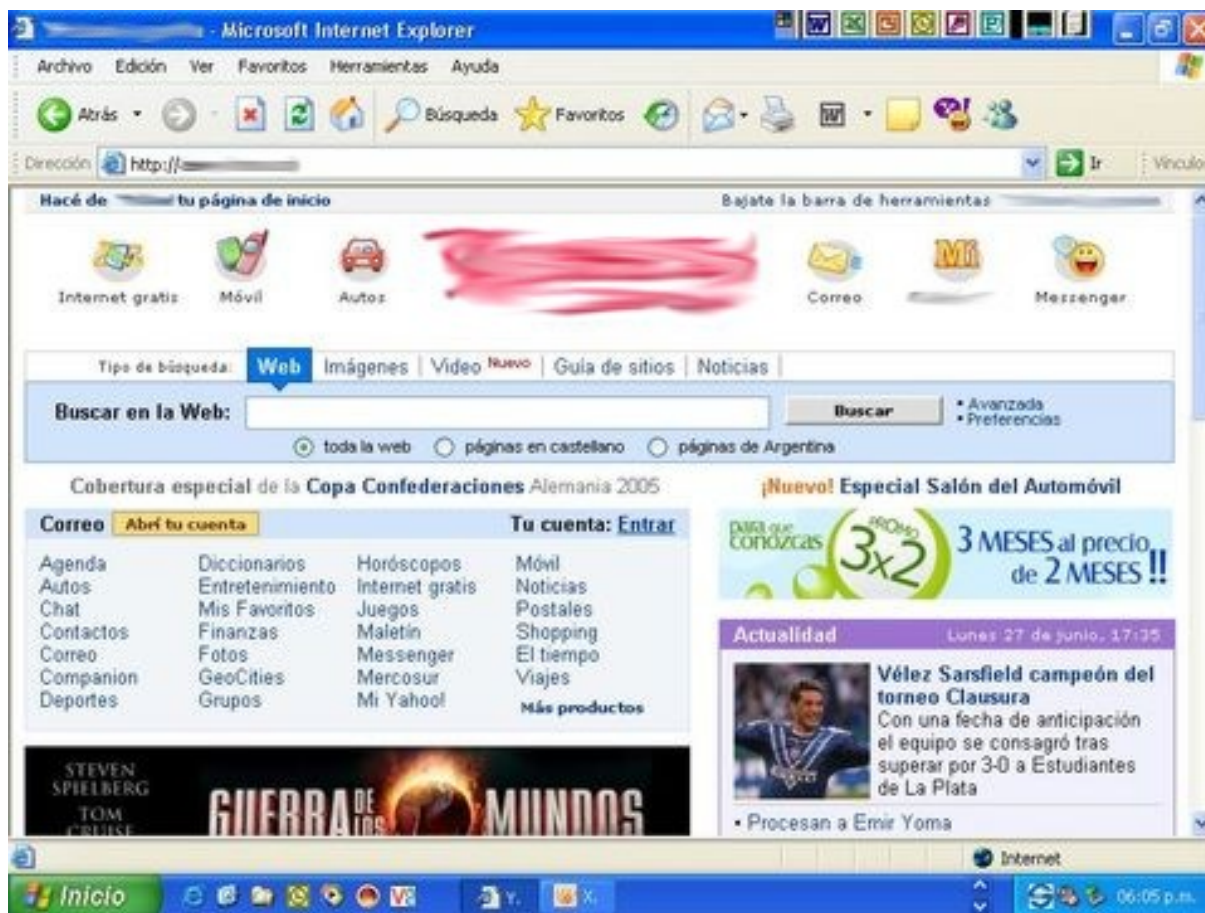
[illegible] - Microsoft Internet Explorer

Archivo Edición Ver Favoritos Herramientas Ayuda

Atrás Búsqueda Favoritos

Dirección http://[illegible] Ir Vínculos

Hacé de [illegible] tu página de inicio

Bajate la barra de herramientas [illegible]

Internet gratis Móvil Autos Correo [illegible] Messenger

Tipo de búsqueda: Web Imágenes Video Nuevo Guía de sitios Noticias

Buscar en la Web: Buscar • Avanzada • Preferencias

toda la web páginas en castellano páginas de Argentina

Cobertura especial de la Copa Confederaciones Alemania 2005

¡Nuevo! Especial Salón del Automóvil

Correo Abrí tu cuenta Tu cuenta: Entrar

| | | | |
|---|---|---|---|
| Agenda | Diccionarios | Horóscopos | Móvil |
| Autos | Entretenimiento | Internet gratis | Noticias |
| Chat | Mis Favoritos | Juegos | Postales |
| Contactos | Finanzas | Maletín | Shopping |
| Correo | Fotos | Messenger | El tiempo |
| Companion | GeoCities | Mercosur | Viajes |
| Deportes | Grupos | Mi Yahoo! | Más productos |

para que condozcas PROMO 3x2 3 MESES al precio de 2 MESES !!

Actualidad Lunes 27 de junio, 17:35

Vélez Sarsfield campeón del torneo Clausura
Con una fecha de anticipación el equipo se consagró tras superar por 3-0 a Estudiantes de La Plata

• Procesan a Emir Yoma

STEVEN SPIELBERG TOM CRUISE GUERRA DE LOS MUNDOS

Internet

Inicio 06:05 p.m.